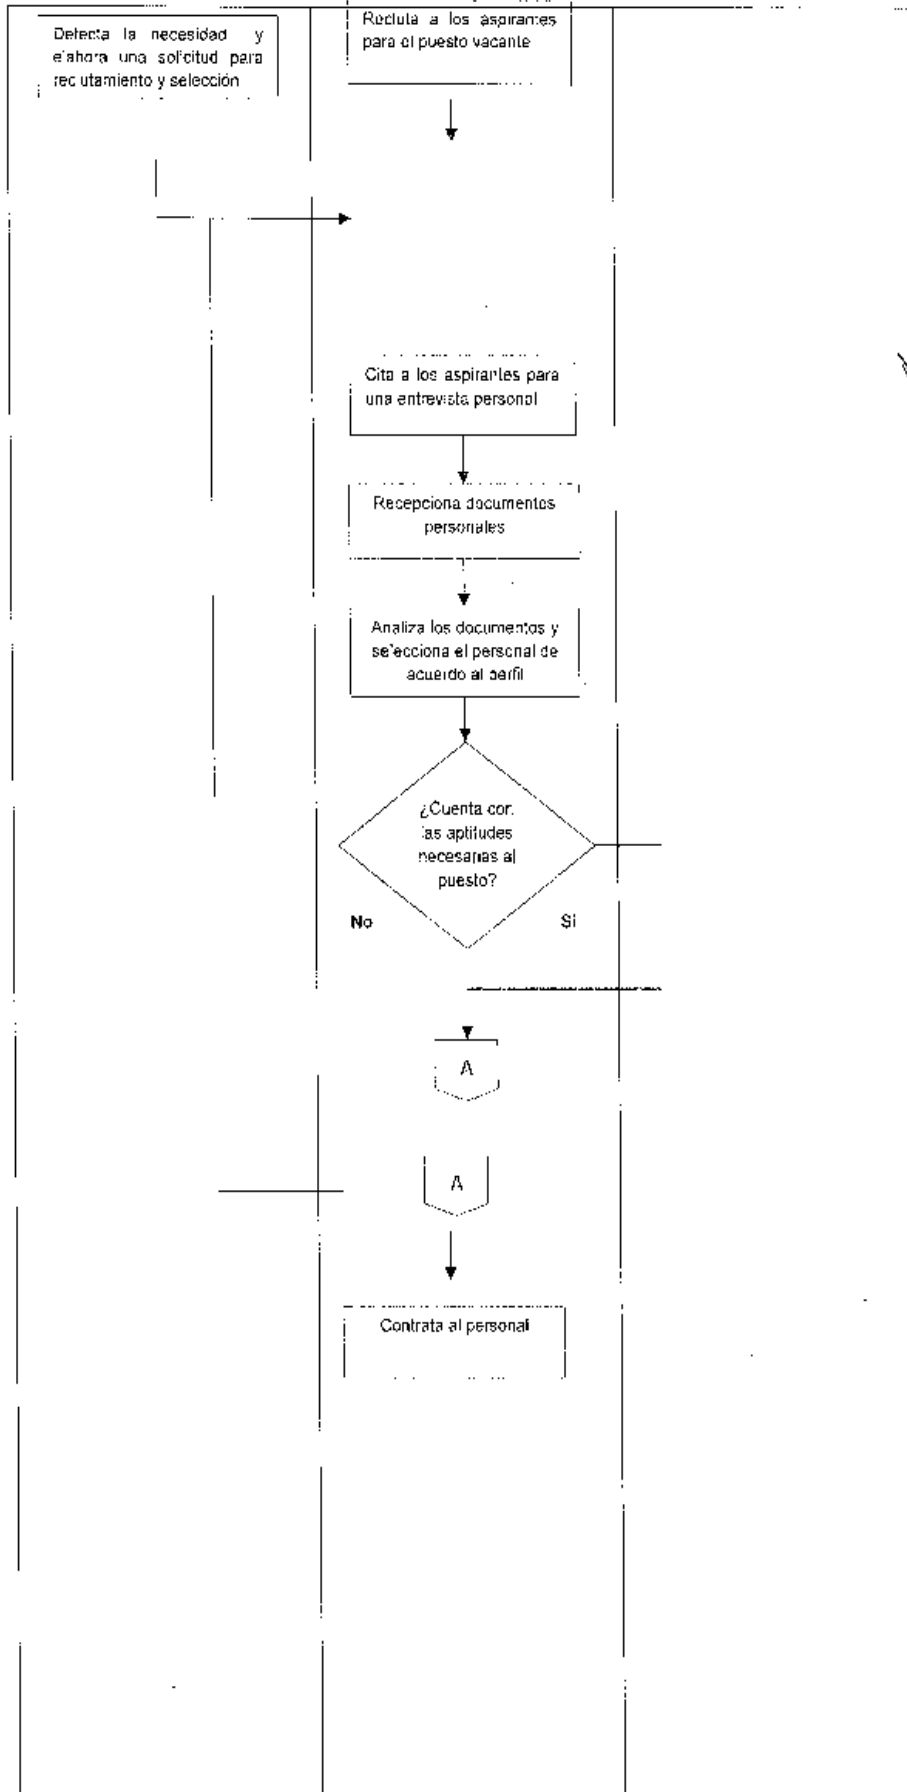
Detecta la necesidad y elabora una solicitud para reclutamiento y selección

Recluta a los aspirantes para el puesto vacante

Cita a los aspirantes para una entrevista personal

Recepciona documentos personales

Analiza los documentos y selecciona el personal de acuerdo al perfil

¿Cuenta con las aptitudes necesarias al puesto?

No

Si

A

A

Contrata al personal